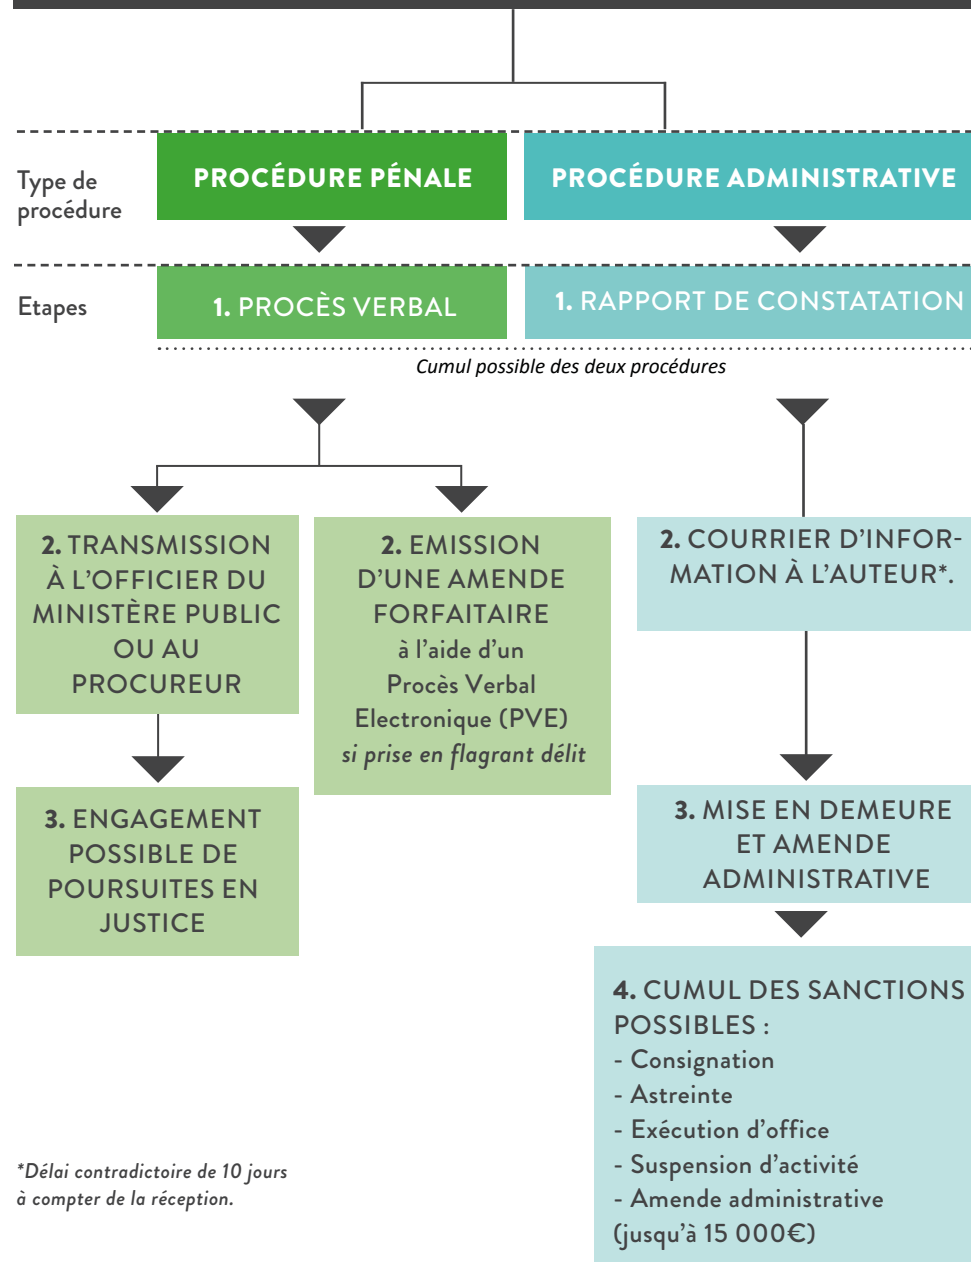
Type de procédure

PROCÉDURE PÉNALE

PROCÉDURE ADMINISTRATIVE

Etapes

1. PROCÈS VERBAL

1. RAPPORT DE CONSTATATION

Cumul possible des deux procédures

2. TRANSMISSION À L'OFFICIER DU MINISTÈRE PUBLIC OU AU PROCUREUR

3. ENGAGEMENT POSSIBLE DE POURSUITES EN JUSTICE

2. EMISSION D'UNE AMENDE FORFAITAIRE à l'aide d'un Procès Verbal Electronique (PVE) *si prise en flagrant délit*

2. COURRIER D'INFORMATION À L'AUTEUR*.

3. MISE EN DEMEURE ET AMENDE ADMINISTRATIVE

4. CUMUL DES SANCTIONS POSSIBLES :
- Consignation
- Astreinte
- Exécution d'office
- Suspension d'activité
- Amende administrative (jusqu'à 15 000€)

*\*Délai contradictoire de 10 jours à compter de la réception.*